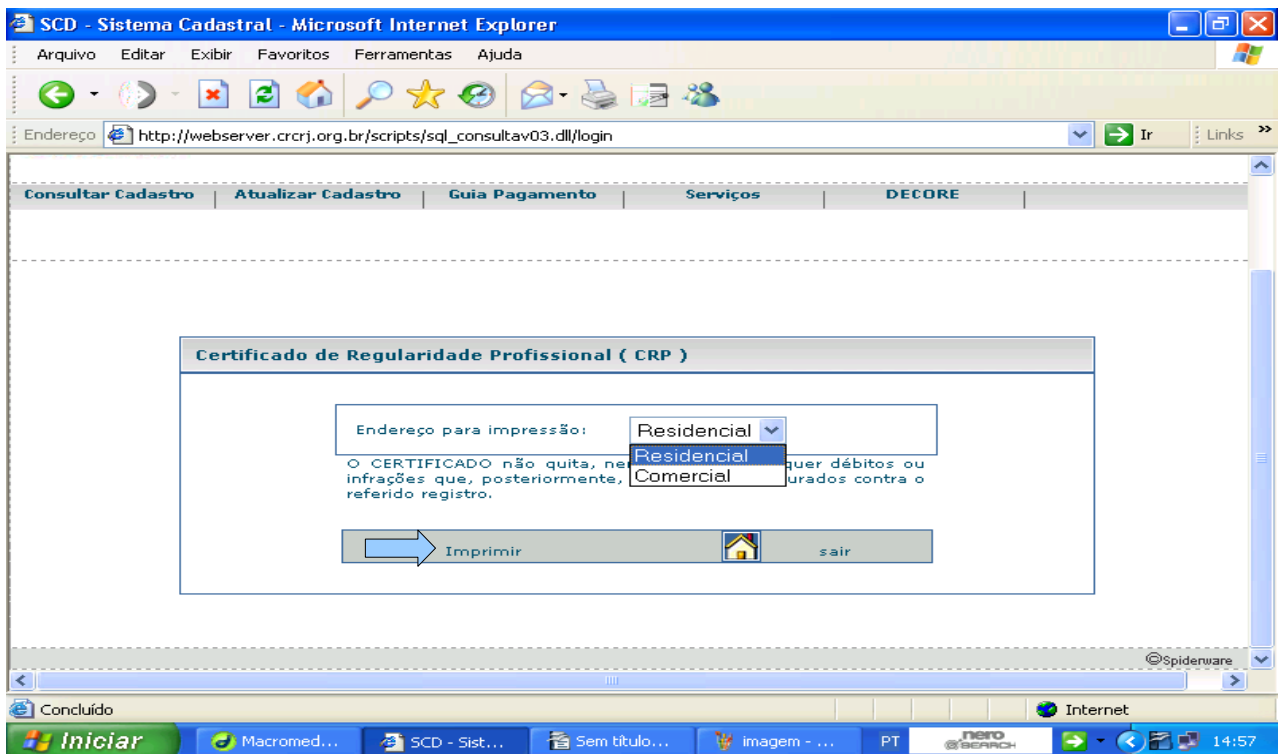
SCD - Sistema Cadastral - Microsoft Internet Explorer

Arquivo Editar Exibir Favoritos Ferramentas Ajuda

Endereço http://webserver.crcrj.org.br/scripts/sql_consultav03.dll/login Ir Links

Consultar Cadastro | Atualizar Cadastro | Guia Pagamento | Serviços | DECORE |

Certificado de Regularidade Profissional ( CRP )

Endereço para impressão: Residencial

Residencial
Comercial

O CERTIFICADO não quita, ne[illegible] quer débitos ou infrações que, posteriormente, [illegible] urados contra o referido registro.

Imprimir sair

©Spiderware

Concluído

Internet

Iniciar Macromed... SCD - Sist... Sem título... imagem - ... PT nero SEARCH 14:57